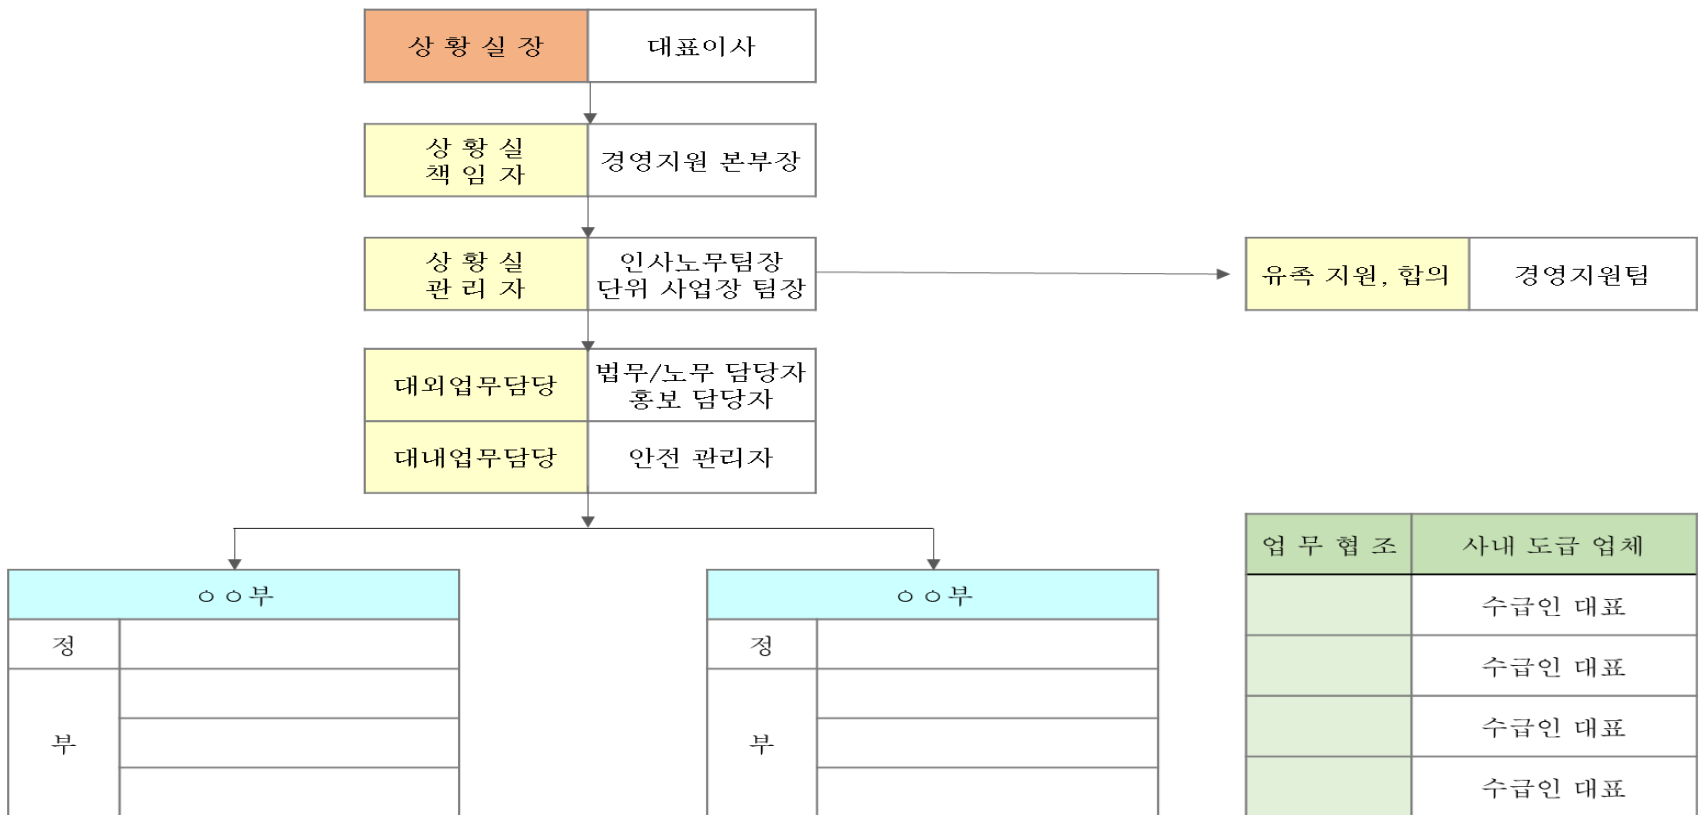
| 상 황 실 장 | 대표이사 |
|---|---|

| 상 황 실 책 임 자 | 경영지원 본부장 |
|---|---|

| 상 황 실 관 리 자 | 인사노무팀장 단위 사업장 팀장 |
|---|---|

| 유족 지원, 합의 | 경영지원팀 |
|---|---|

| 대외업무담당 | 법무/노무 담당자 홍보 담당자 |
|---|---|
| 대내업무담당 | 안전 관리자 |

| ㅇㅇ부 | |
|---|---|
| 정 | |
| 부 | |
| | |
| | |

| ㅇㅇ부 | |
|---|---|
| 정 | |
| 부 | |
| | |
| | |

| 업 무 협 조 | 사내 도급 업체 |
|---|---|
| | 수급인 대표 |
| | 수급인 대표 |
| | 수급인 대표 |
| | 수급인 대표 |